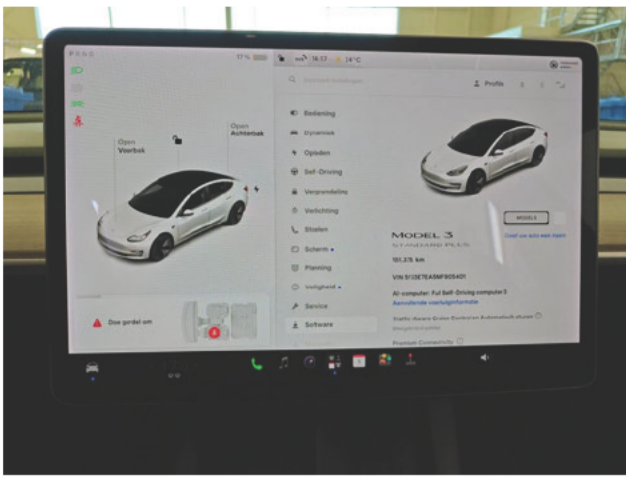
P R N D

77 %

16:37

14°C

Profile

Open
Voorbak

Open
Achterbak

Doe gordel om

Bediening

Dynamiek

Opladen

Self-Driving

Vergrendeling

Verlichting

Stoelen

Scherm

Planning

Veiligheid

Service

Software

MODEL 3

STANDARD PLUS

181.375 km

VIN 5YJ3E7EA5MF905401

AI-computer: Full Self-Driving computer 3

Aanvullende voertuiginformatie

Premium Connectivity